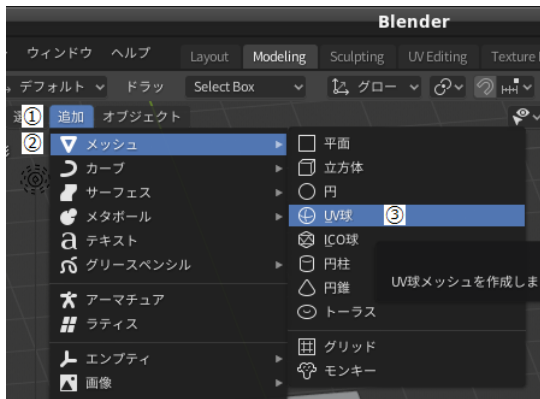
Blender

ウィンドウ ヘルプ Layout Modeling Sculpting UV Editing Texture

デフォルト ドラッ Select Box グロー

① 追加 オブジェクト

② メッシュ
カーブ
サーフェス
メタボール
テキスト
グリースペンシル
アーマチュア
ラティス
エンプティ
画像

平面
立方体
円
UV球 ③
ICO球
円柱
円錐
トーラス
グリッド
モンキー

UV球メッシュを作成しま